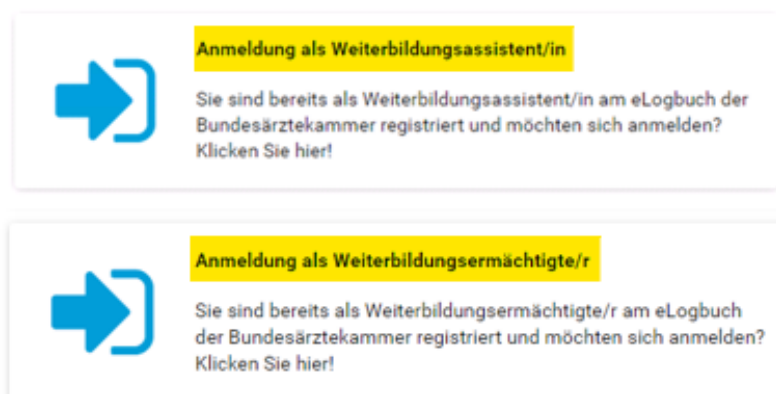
Anmeldung als Weiterbildungsassistent/in

Sie sind bereits als Weiterbildungsassistent/in am eLogbuch der Bundesärztekammer registriert und möchten sich anmelden? Klicken Sie hier!

Anmeldung als Weiterbildungsermächtigte/r

Sie sind bereits als Weiterbildungsermächtigte/r am eLogbuch der Bundesärztekammer registriert und möchten sich anmelden? Klicken Sie hier!